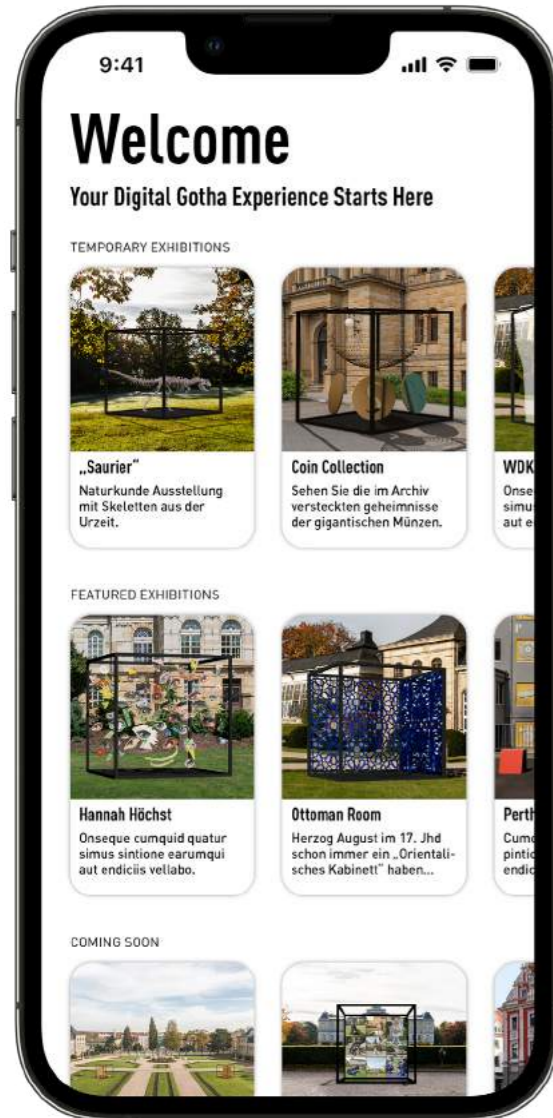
9:41

Welcome

Your Digital Gotha Experience Starts Here

TEMPORARY EXHIBITIONS

„Saurier"
Naturkunde Ausstellung mit Skeletten aus der Urzeit.

Coin Collection
Sehen Sie die im Archiv versteckten geheimnisse der gigantischen Münzen.

WDK
Onse simu aut e

FEATURED EXHIBITIONS

Hannah Höchst
Onseque cumquid quatur simus sintione earumqui aut endiciis vellabo.

Ottoman Room
Herzog August im 17. Jhd schon immer ein „Orientalisches Kabinett" haben...

Perth
Cum pintic endic

COMING SOON